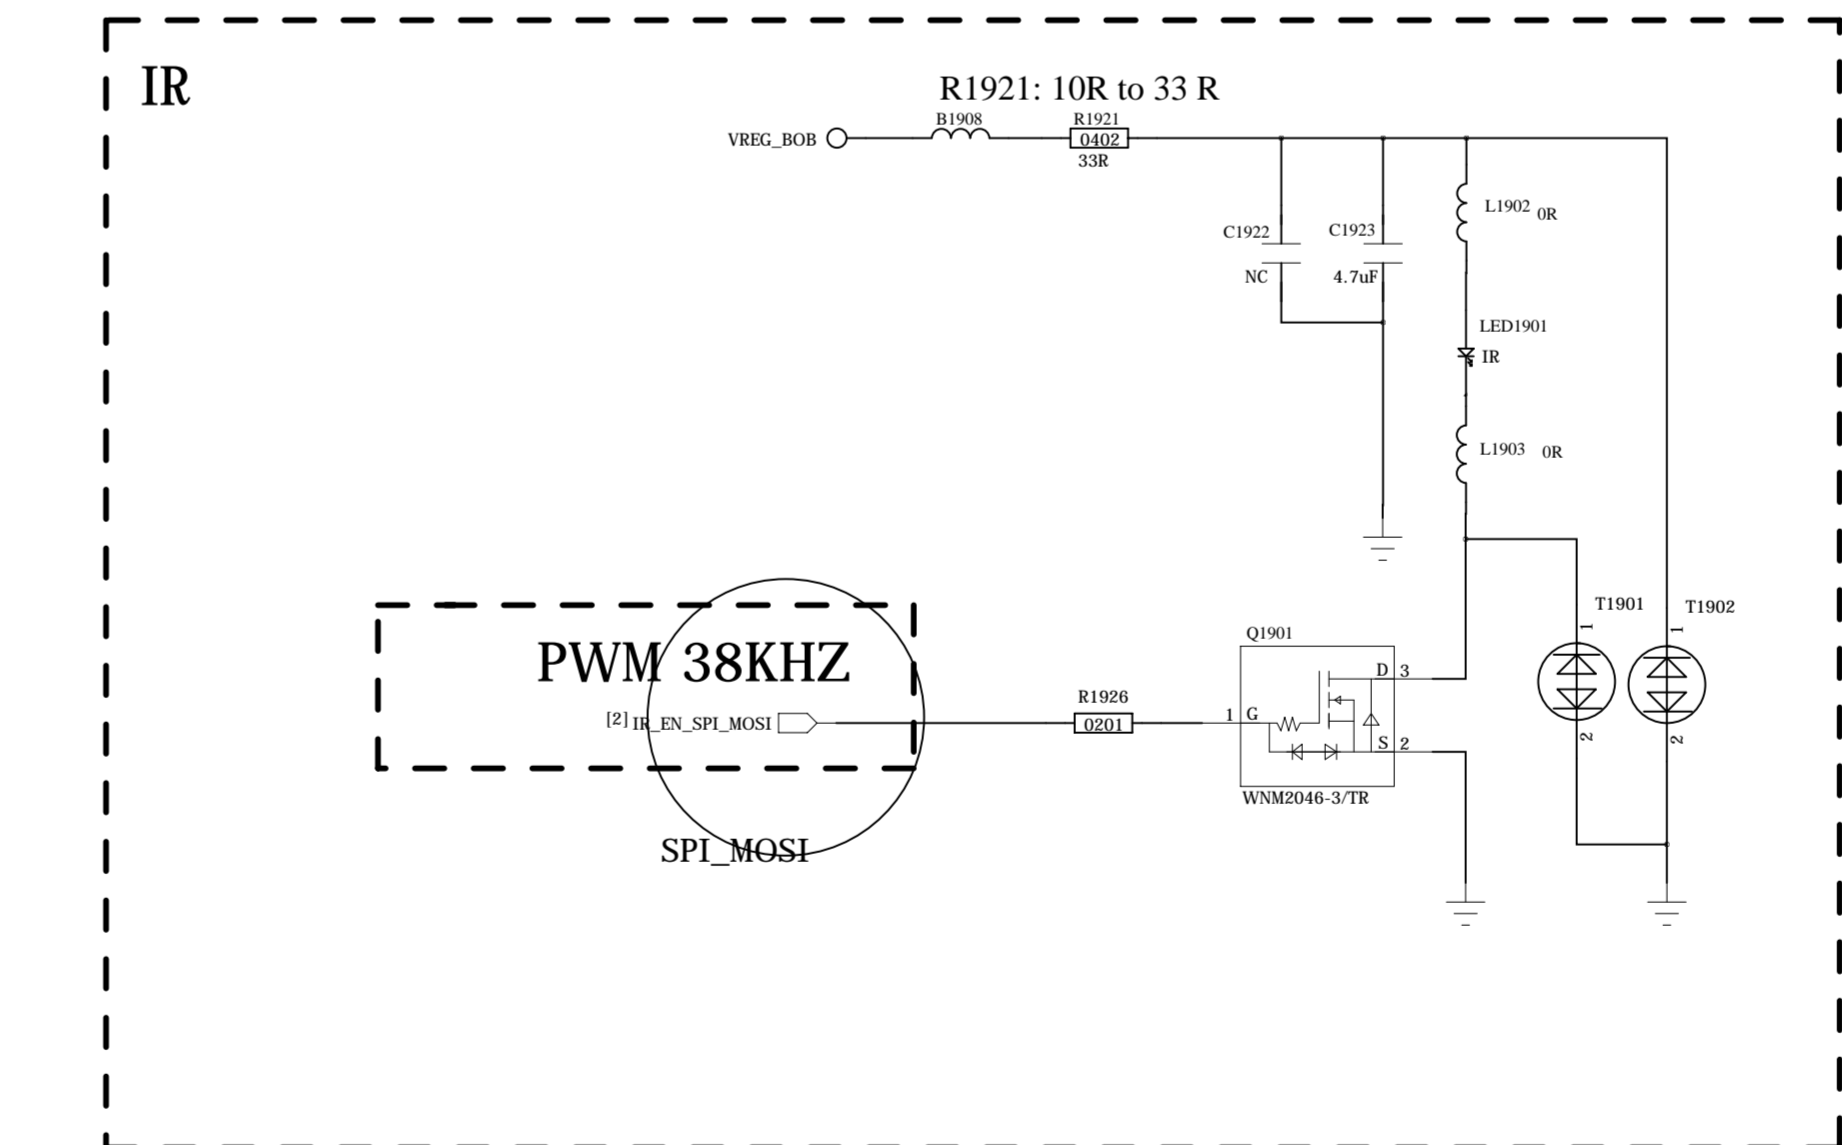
IR

R1921: 10R to 33 R

VREG_BOB

B1908

R1921

0402

33R

C1922

NC

C1923

4.7uF

L1902 0R

LED1901

IR

L1903 0R

T1901

T1902

1

2

1

2

PWM 38KHZ

[2] IR_EN_SPI_MOSI

R1926

0201

Q1901

1 G

D 3

S 2

WNM2046-3/TR

SPI_MOSI